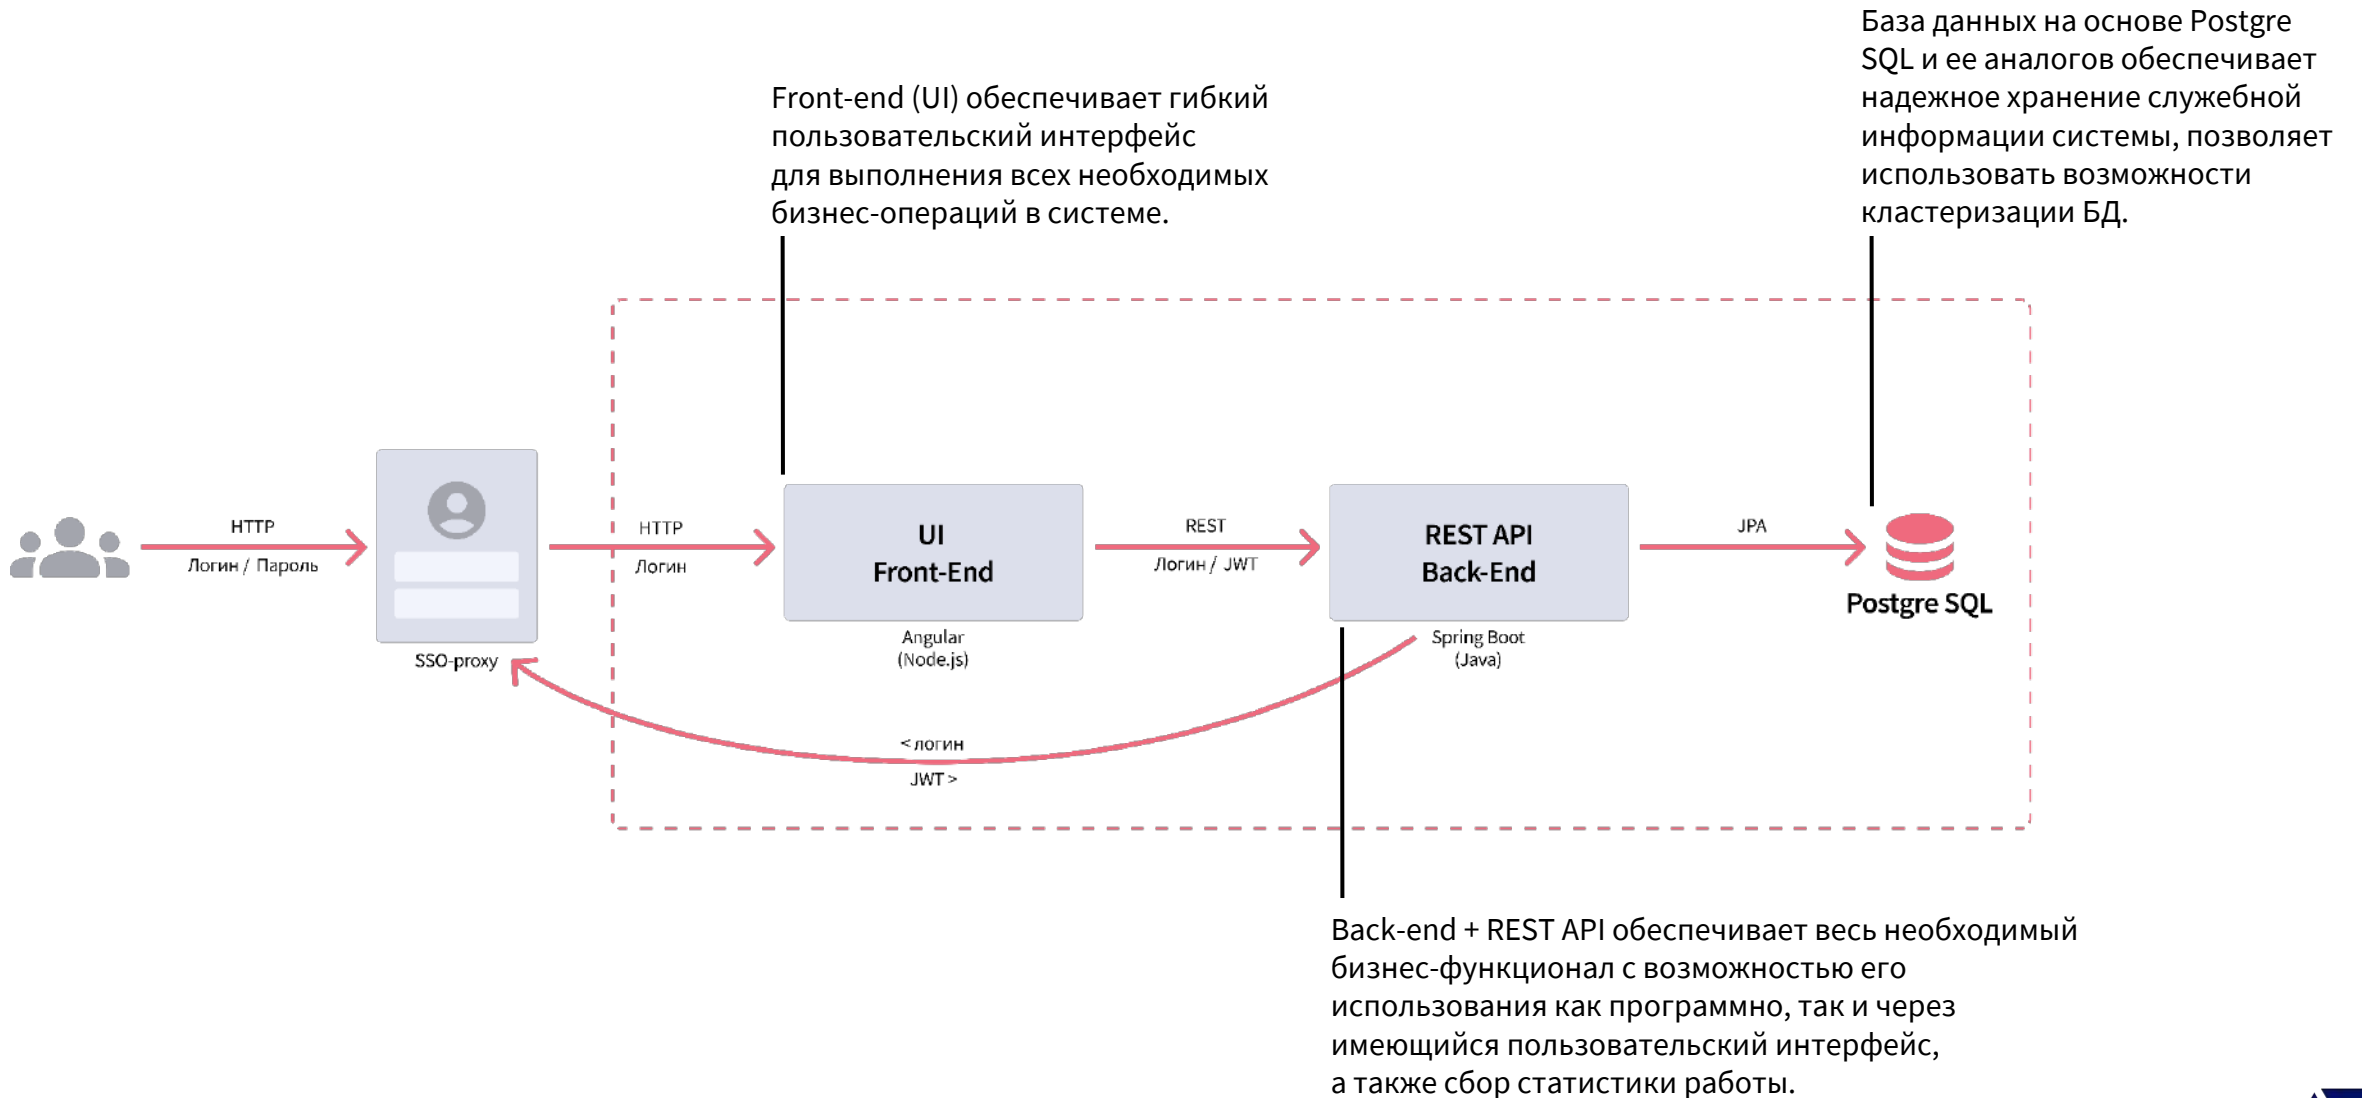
База данных на основе Postgre SQL и ее аналогов обеспечивает надежное хранение служебной информации системы, позволяет использовать возможности кластеризации БД.

Front-end (UI) обеспечивает гибкий пользовательский интерфейс для выполнения всех необходимых бизнес-операций в системе.

HTTP
Логин / Пароль

SSO-proxy

HTTP
Логин

UI
Front-End

Angular
(Node.js)

REST
Логин / JWT

REST API
Back-End

Spring Boot
(Java)

JPA

Postgre SQL

< логин
JWT >

Back-end + REST API обеспечивает весь необходимый бизнес-функционал с возможностью его использования как программно, так и через имеющийся пользовательский интерфейс, а также сбор статистики работы.